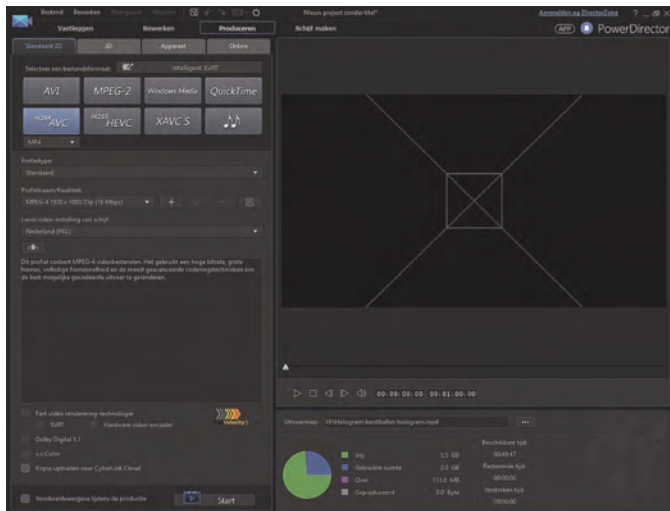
Bestand Bewerken Weergave Abonnee

Vastleggen Bewerken Produceren Schijf maken

Nieuw project zonder titel*

Aanmelden op DirectorZone

APP PowerDirector

Standaard 2D 3D Apparaat Online

Selecteer een bestandsformaat: Intelligent SVRT

AVI MPEG-2 Windows Media QuickTime

H.264 AVC H.265 HEVC XAVC S

MP4

Profieltype:

Standaard

Profielnaam/Kwaliteit:

MPEG-4 1920 x 1080/25p (16 Mbps)

Land/video-instelling van schijf:

Nederland (PAL)

Dit profiel codeert MPEG-4 videobestanden. Het gebruikt een hoge bitrate, grote frames, volledige framesnelheid en de meest geavanceerde coderingstechnieken om de best mogelijke geproduceerde uitvoer te garanderen.

00:00:00:00 00:01:00:00

Fast video rendering technologie

SVRT

Hardware video-encoder

Dolby Digital 5.1

x.v.Color

Kopie uploaden naar CyberLink Cloud

Uitvoermap: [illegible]

Vrij 3.5 GB

Gebruikte ruimte 2.0 GB

Over 111.6 MB

Geproduceerd 0.0 Byte

Beschikbare tijd

00:49:47

Resterende tijd

00:00:00

Verstreken tijd

00:00:00

Voorbeeldweergave tijdens de productie

Start